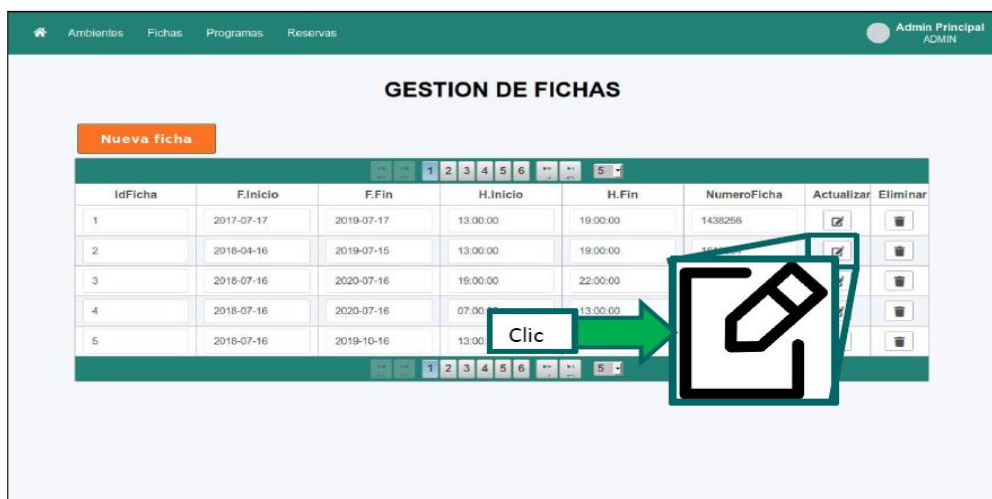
Ambientes Fichas Programas Reservas

Admin Principal
ADMIN

GESTION DE FICHAS

Nueva ficha

1 2 3 4 5 6 5

| IdFicha | F.Inicio | F.Fin | H.Inicio | H.Fin | NumeroFicha | Actualizar | Eliminar |
|---|---|---|---|---|---|---|---|
| 1 | 2017-07-17 | 2019-07-17 | 13:00:00 | 19:00:00 | 1438256 | | |
| 2 | 2018-04-16 | 2019-07-15 | 13:00:00 | 19:00:00 | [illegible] | | |
| 3 | 2018-07-16 | 2020-07-16 | 19:00:00 | 22:00:00 | | | |
| 4 | 2018-07-16 | 2020-07-16 | 07:00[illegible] | 13:00:00 | | | |
| 5 | 2018-07-16 | 2019-10-16 | 13:00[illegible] | | | | |

Clic

1 2 3 4 5 6 5